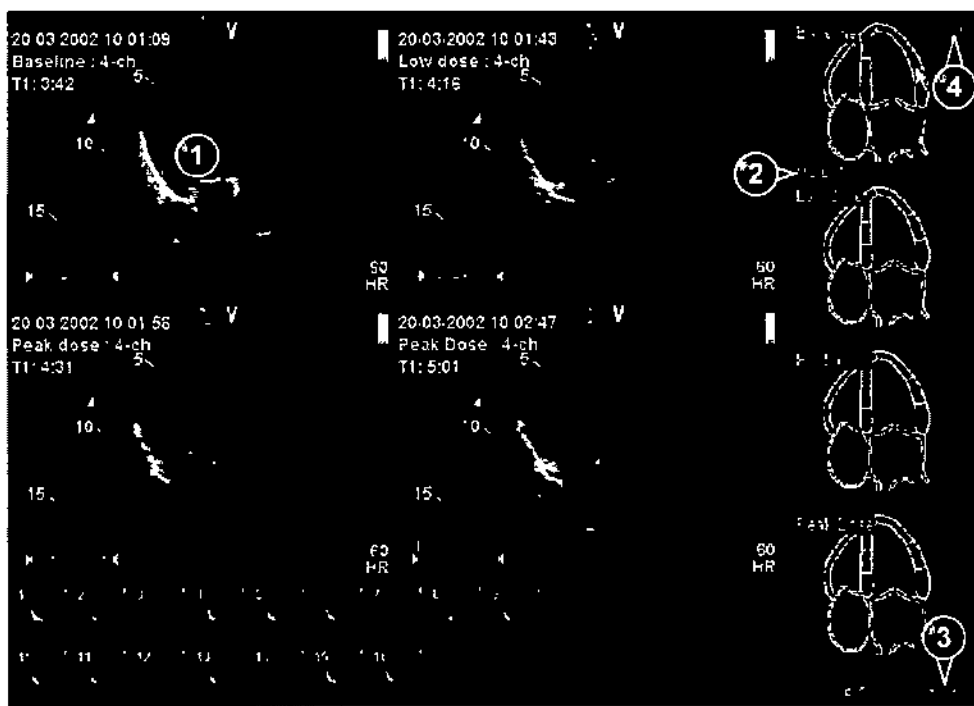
20 03 2002 10 01:09
Baseline : 4-ch
T1: 3:42
V
5
10
15
1

20-03-2002 10 01:43
Low dose : 4-ch
T1: 4:16
V
5
10
15

50
HR

4
2
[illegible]
60
HR

20 03 2002 10 01 56
Peak dose : 4-ch
T1: 4:31
V
5
10
15

20-03-2002 10 02:47
Peak Dose 4-ch
T1: 5:01
V
5
10
15

60
HR

Peak Dose
60
HR
3